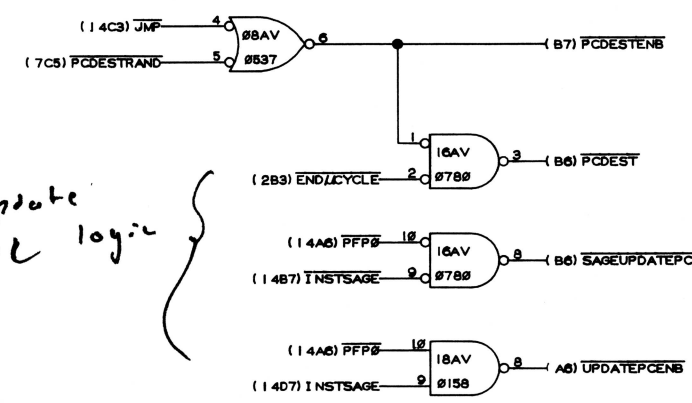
(14C3) $\overline{\text{JMP}}$ 4
(7C5) $\overline{\text{PCDESTRAND}}$ 5
Ø8AV
Ø537
6
(B7) $\overline{\text{PCDESTENB}}$

1
16AV
Ø78Ø
3
(B6) $\overline{\text{PCDEST}}$
(2B3) $\overline{\text{END}\mu\text{CYCLE}}$ 2

ndate
c logic

(14A6) $\overline{\text{PFPØ}}$ 1Ø
16AV
Ø78Ø
8
(B6) $\overline{\text{SAGEUPDATEPC}}$
(14B7) $\overline{\text{INSTSAGE}}$ 9

(14A6) $\overline{\text{PFPØ}}$ 1Ø
18AV
Ø158
8
(A6) $\overline{\text{UPDATEPCENB}}$
(14D7) INSTSAGE 9